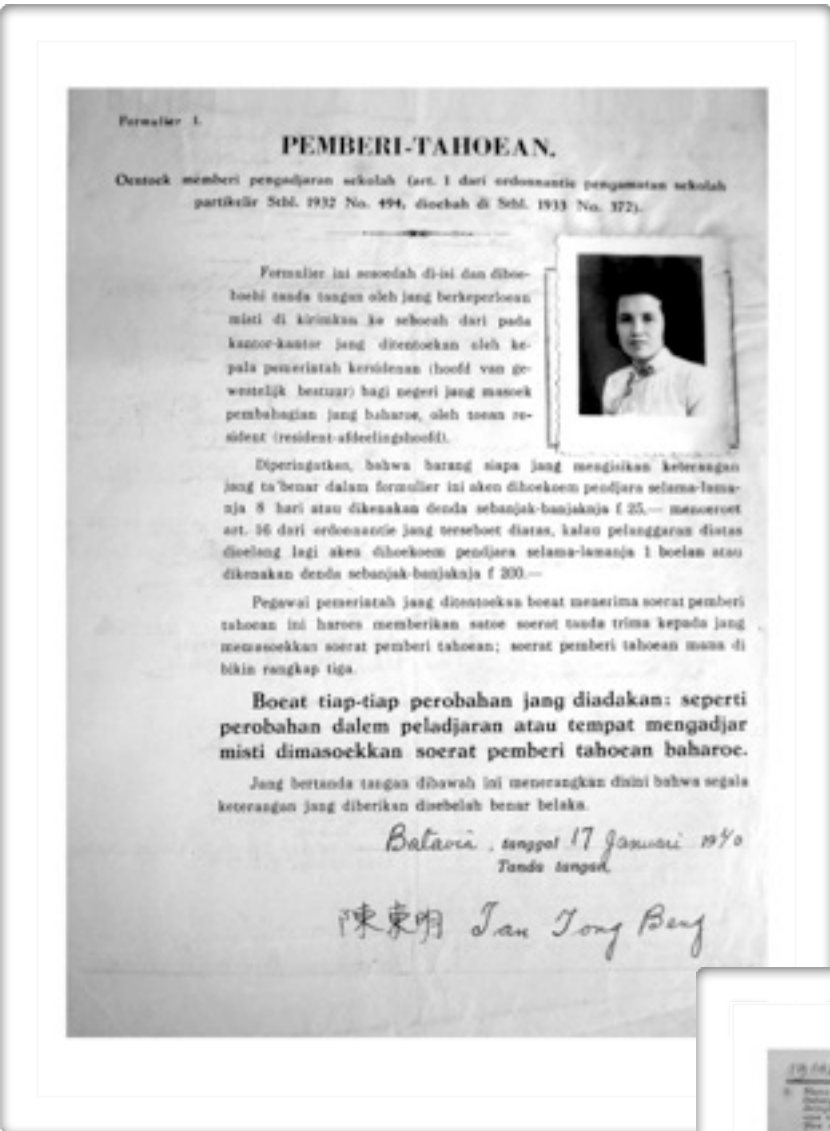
Formulier 1.

PEMBERI-TAHOEAN.

Oentoek memberi pengadjaran sekolah (art. 1 dari ordonnantie pengawatan sekolah partikelir Stbl. 1932 No. 494, dioebah di Stbl. 1933 No. 372).

Formulier ini sesoedah di-isi dan diboeboehi tanda tangan oleh jang berkeperloean misti di kirimkan ke seboeah dari pada kantor-kantor jang ditentoekan oleh kepala pemerintah kerisidenan (hoofd van gewestelijk bestuur) bagi negeri jang masoek pembahagian jang baharoe, oleh toean resident (resident-afdeelingshoofd).

Diperingatkan, bahwa barang siapa jang mengisikan keterangan jang ta'benar dalam formulier ini aken dihoekoem pendjara selama-lamanja 8 hari atau dikenakan denda sebanjak-banjaknja f 25.— menoeroet art. 16 dari ordonnantie jang terseboet diatas, kalau pelanggaran diatas dioelang lagi aken dihoekoem pendjara selama-lamanja 1 boelan atau dikenakan denda sebanjak-banjaknja f 200.—

Pegawai pemerintah jang ditentoekan boeat menerima soerat pemberi tahoean ini haroes memberikan satoe soerat tanda trima kepada jang memasoekkan soerat pemberi tahoean; soerat pemberi tahoean mana di bikin rangkap tiga.

Boeat tiap-tiap perobahan jang diadakan: seperti perobahan dalem peladjaran atau tempat mengadjar misti dimasoekkan soerat pemberi tahoean baharoe.

Jang bertanda tangan dibawah ini menerangkan disini bahwa segala keterangan jang diberikan disebelah benar belaka.

Batavia, tanggal 17 Januari 1940
Tanda tangan,

陳東明 Tan Tong Beng